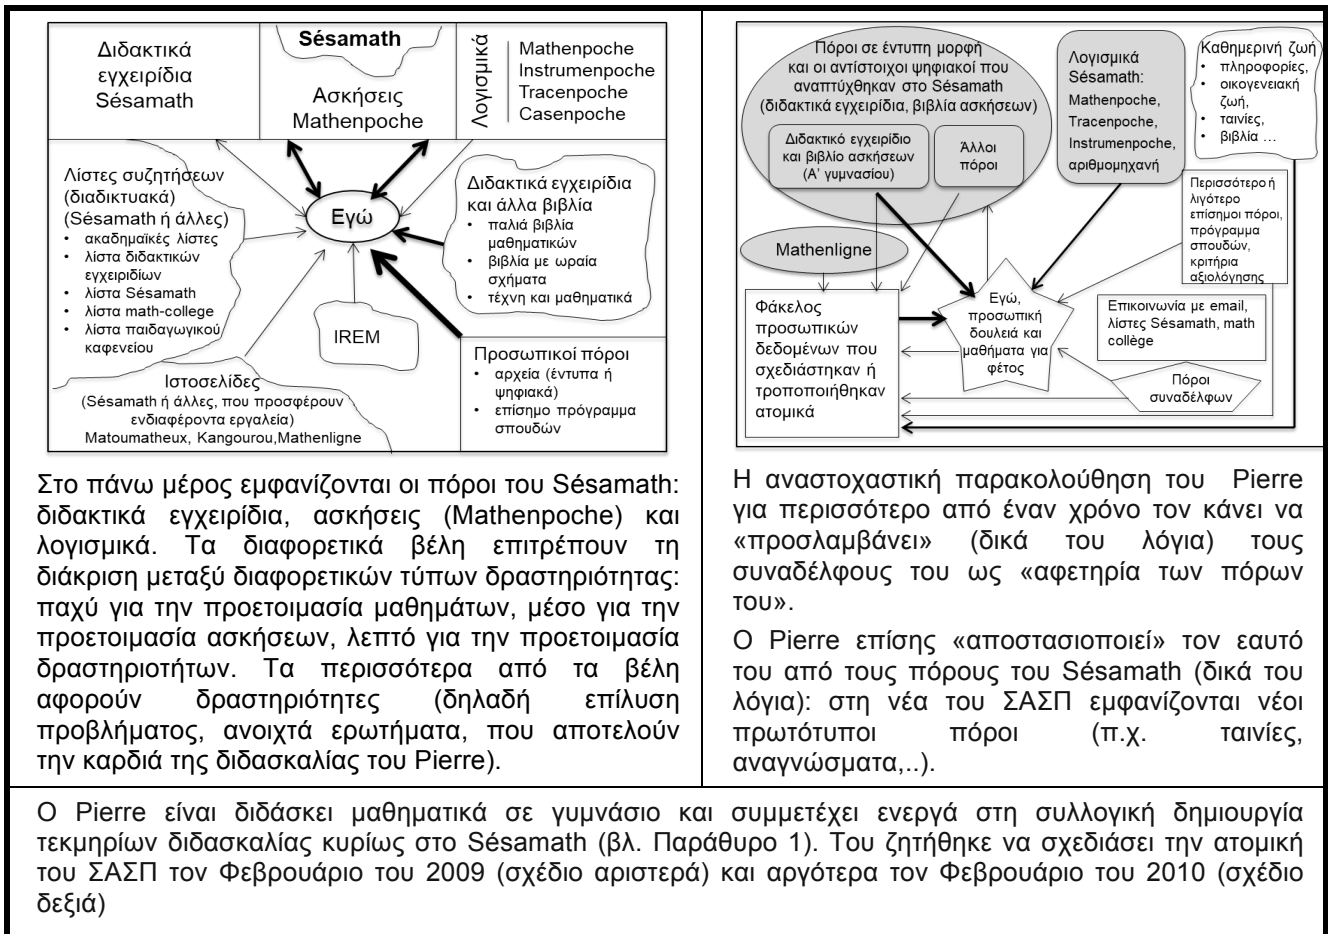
Διδακτικά εγχειρίδια Sésamath

Sésamath

Ασκήσεις Mathenpoche

Λογισμικά

Mathenpoche
Instrumenpoche
Tracenpoche
Casenpoche

Λίστες συζητήσεων (διαδικτυακά) (Sésamath ή άλλες)
• ακαδημαϊκές λίστες
• λίστα διδακτικών εγχειριδίων
• λίστα Sésamath
• λίστα math-college
• λίστα παιδαγωγικού καφενείου

Εγώ

Διδακτικά εγχειρίδια και άλλα βιβλία
• παλιά βιβλία μαθηματικών
• βιβλία με ωραία σχήματα
• τέχνη και μαθηματικά

IREM

Προσωπικοί πόροι
• αρχεία (έντυπα ή ψηφιακά)
• επίσημο πρόγραμμα σπουδών

Ιστοσελίδες
(Sésamath ή άλλες, που προσφέρουν ενδιαφέροντα εργαλεία)
Matoumatheux, Kangourou,Mathenligne

Πόροι σε έντυπη μορφή και οι αντίστοιχοι ψηφιακοί που αναπτύχθηκαν στο Sésamath (διδακτικά εγχειρίδια, βιβλία ασκήσεων)

Διδακτικό εγχειρίδιο και βιβλίο ασκήσεων (Α' γυμνασίου)

Άλλοι πόροι

Λογισμικά Sésamath:
Mathenpoche,
Tracenpoche,
Instrumenpoche,
αριθμομηχανή

Καθημερινή ζωή
• πληροφορίες,
• οικογενειακή ζωή,
• ταινίες,
• βιβλία …

Περισσότερο ή λιγότερο επίσημοι πόροι, πρόγραμμα σπουδών, κριτήρια αξιολόγησης

Mathenligne

Φάκελος προσωπικών δεδομένων που σχεδιάστηκαν ή τροποποιήθηκαν ατομικά

Εγώ, προσωπική δουλειά και μαθήματα για φέτος

Επικοινωνία με email, λίστες Sésamath, math collège

Πόροι συναδέλφων

Στο πάνω μέρος εμφανίζονται οι πόροι του Sésamath: διδακτικά εγχειρίδια, ασκήσεις (Mathenpoche) και λογισμικά. Τα διαφορετικά βέλη επιτρέπουν τη διάκριση μεταξύ διαφορετικών τύπων δραστηριότητας: παχύ για την προετοιμασία μαθημάτων, μέσο για την προετοιμασία ασκήσεων, λεπτό για την προετοιμασία δραστηριοτήτων. Τα περισσότερα από τα βέλη αφορούν δραστηριότητες (δηλαδή επίλυση προβλήματος, ανοιχτά ερωτήματα, που αποτελούν την καρδιά της διδασκαλίας του Pierre).

Η αναστοχαστική παρακολούθηση του Pierre για περισσότερο από έναν χρόνο τον κάνει να «προσλαμβάνει» (δικά του λόγια) τους συναδέλφους του ως «αφετηρία των πόρων του».

Ο Pierre επίσης «αποστασιοποιεί» τον εαυτό του από τους πόρους του Sésamath (δικά του λόγια): στη νέα του ΣΑΣΠ εμφανίζονται νέοι πρωτότυποι πόροι (π.χ. ταινίες, αναγνώσματα,..).

Ο Pierre είναι διδάσκει μαθηματικά σε γυμνάσιο και συμμετέχει ενεργά στη συλλογική δημιουργία τεκμηρίων διδασκαλίας κυρίως στο Sésamath (βλ. Παράθυρο 1). Του ζητήθηκε να σχεδιάσει την ατομική του ΣΑΣΠ τον Φεβρουάριο του 2009 (σχέδιο αριστερά) και αργότερα τον Φεβρουάριο του 2010 (σχέδιο δεξιά)